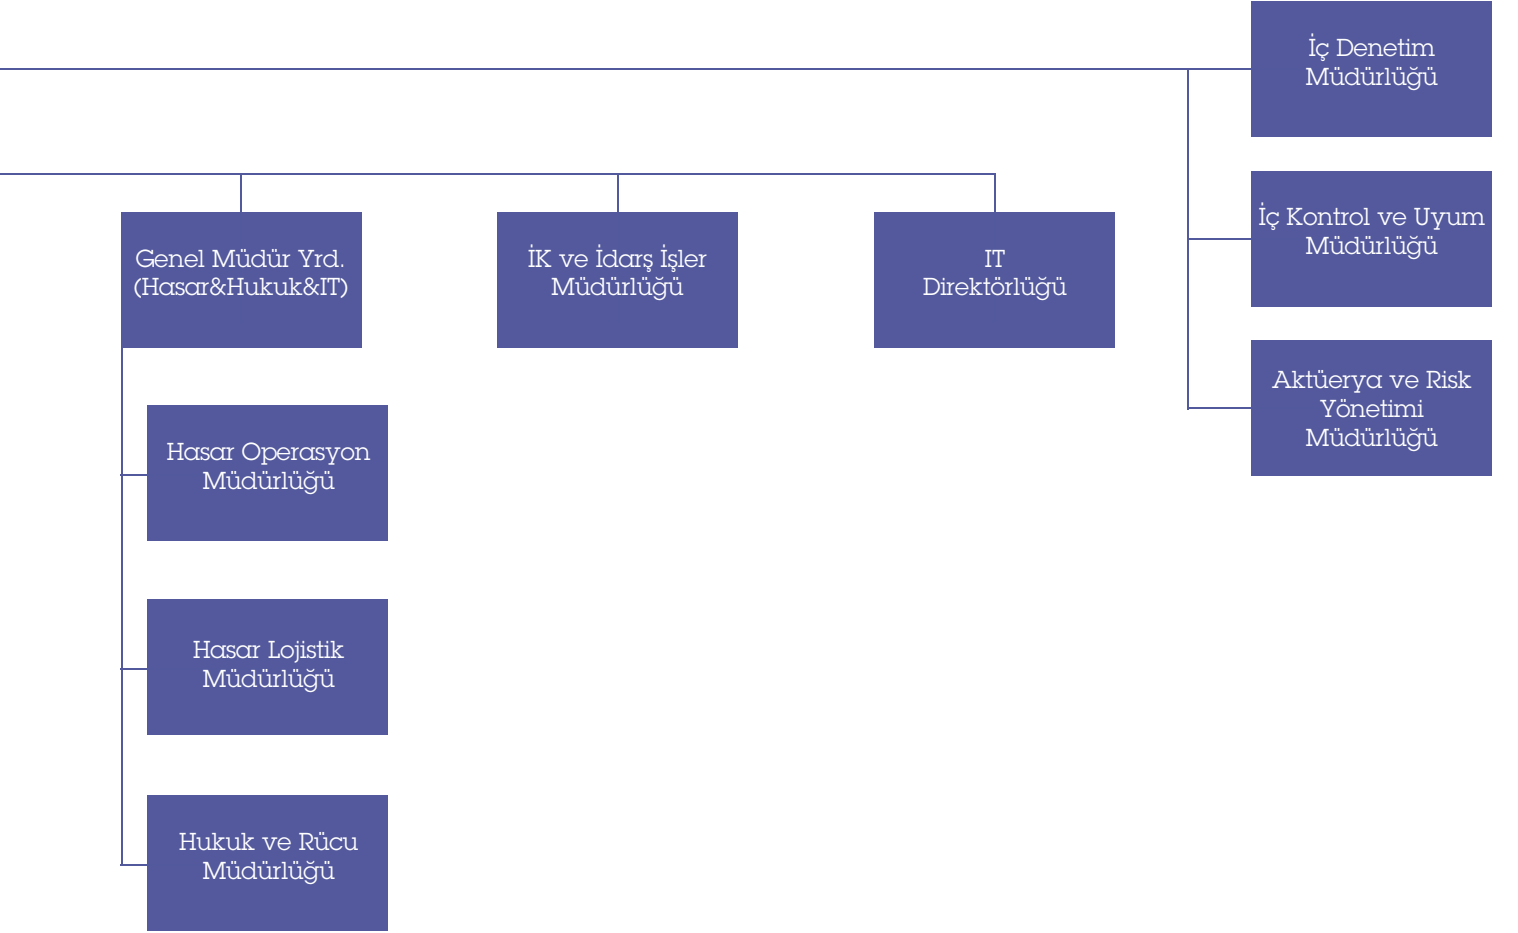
İç Denetim Müdürlüğü

Genel Müdür Yrd. (Hasar&Hukuk&IT)

İK ve İdarş İşler Müdürlüğü

IT Direktörlüğü

İç Kontrol ve Uyum Müdürlüğü

Aktüerya ve Risk Yönetimi Müdürlüğü

Hasar Operasyon Müdürlüğü

Hasar Lojistik Müdürlüğü

Hukuk ve Rücu Müdürlüğü